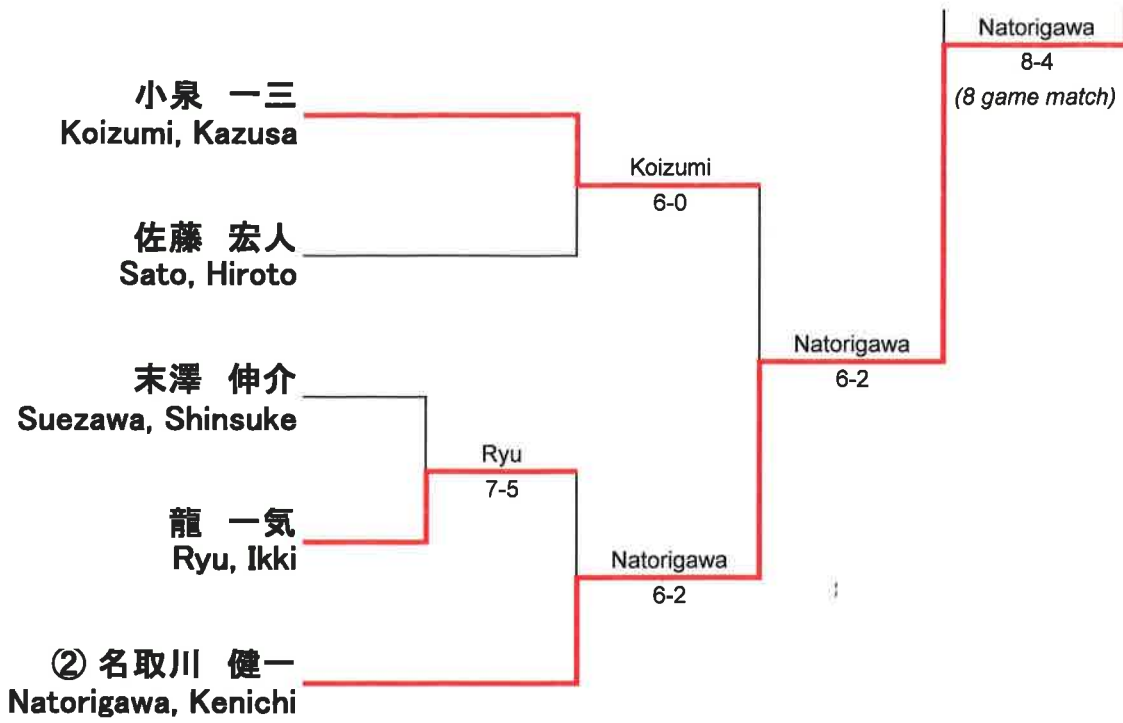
小泉 一三
Koizumi, Kazusa

佐藤 宏人
Sato, Hiroto

末澤 伸介
Suezawa, Shinsuke

龍 一気
Ryu, Ikki

② 名取川 健一
Natorigawa, Kenichi

Koizumi
6-0

Ryu
7-5

Natorigawa
6-2

Natorigawa
6-2

Natorigawa
8-4
(8 game match)